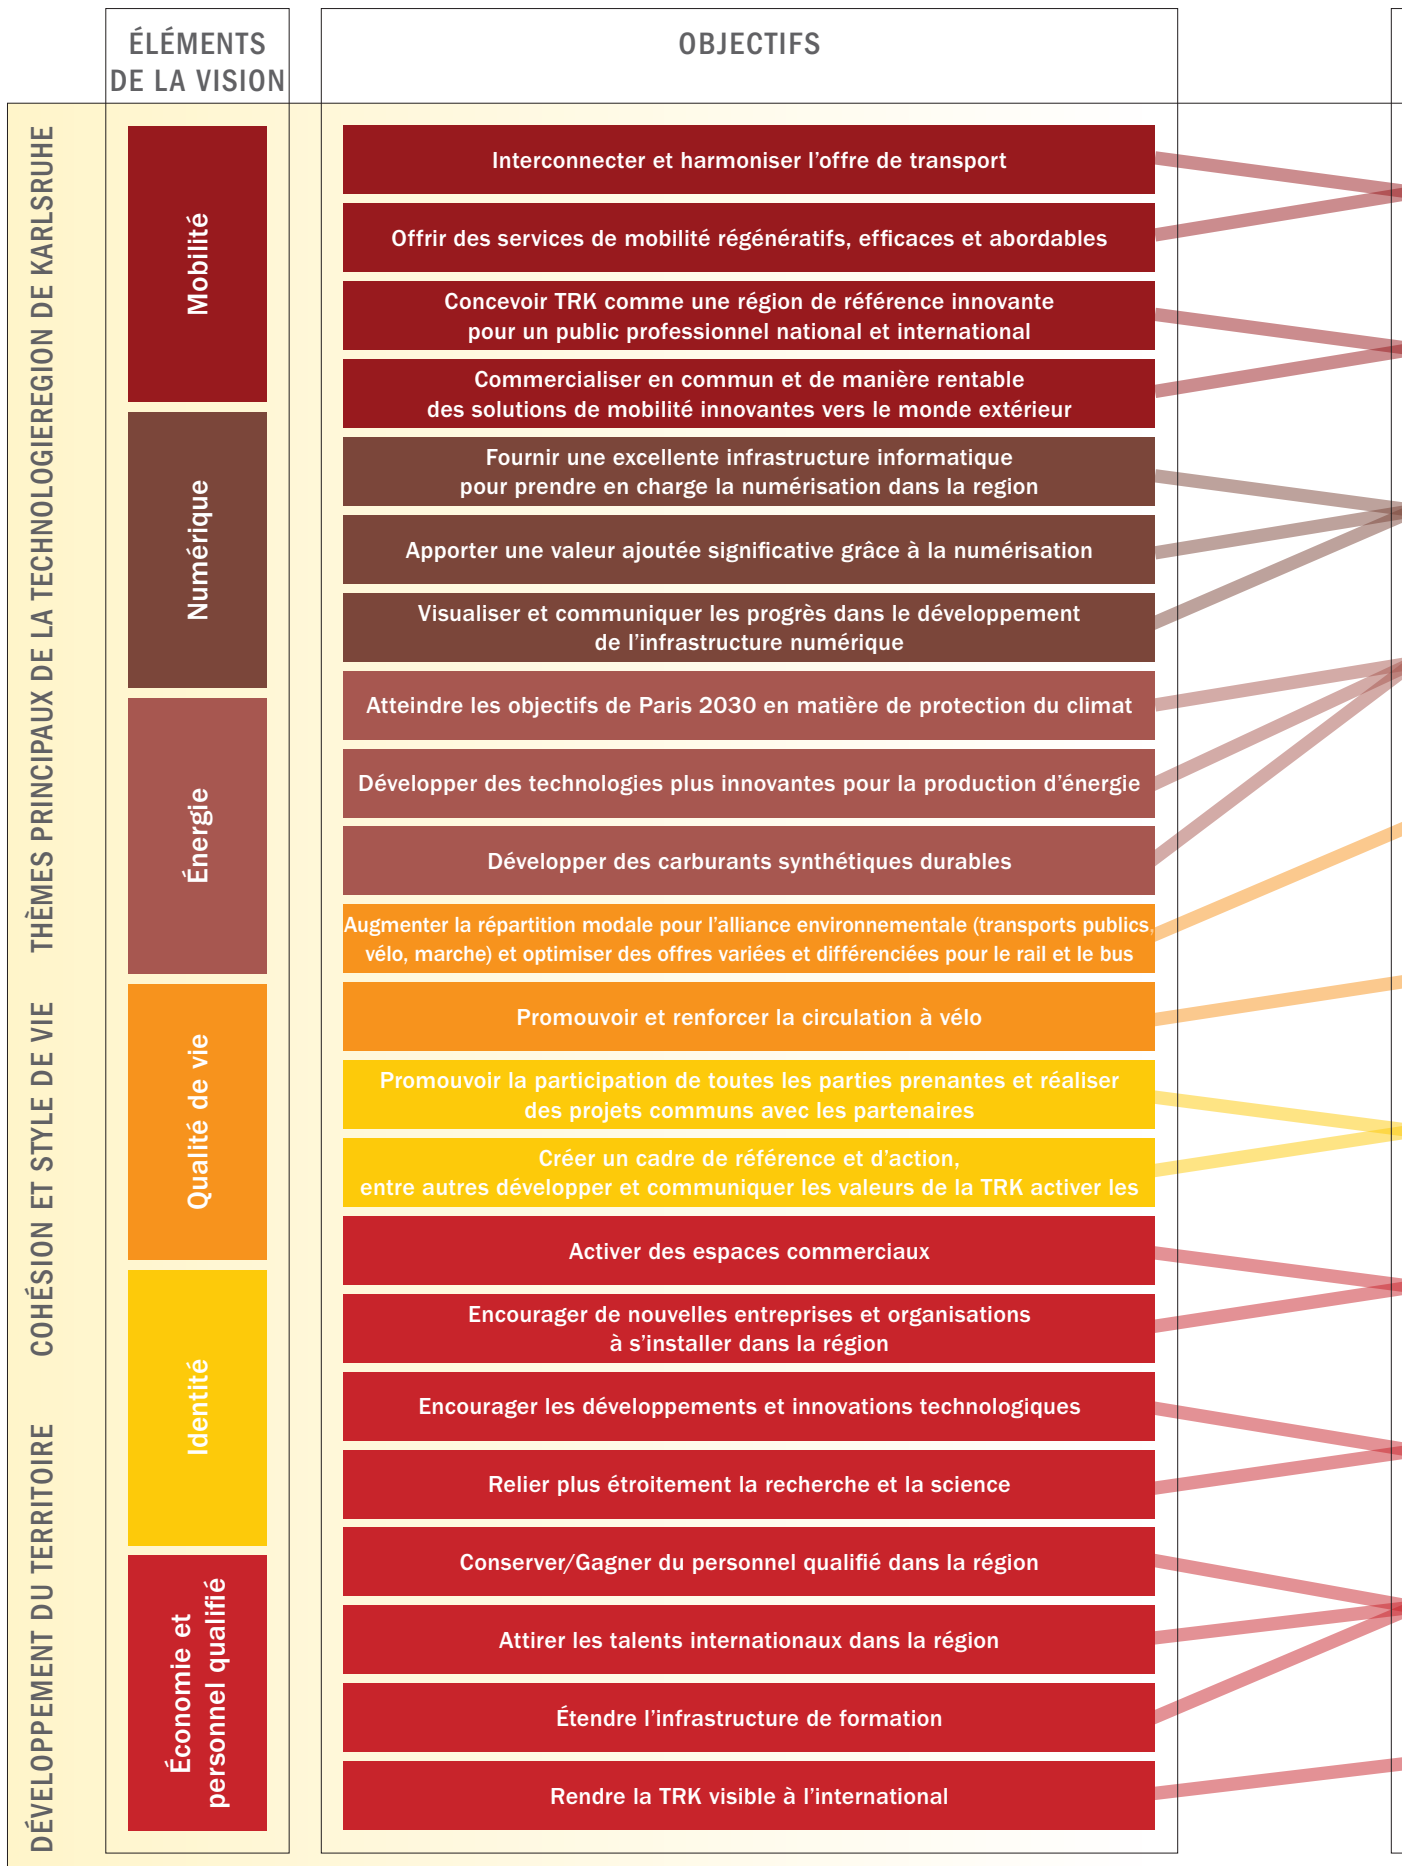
ÉLÉMENTS DE LA VISION

OBJECTIFS

THÈMES PRINCIPAUX DE LA TECHNOLOGIEREGION DE KARLSRUHE

COHÉSION ET STYLE DE VIE

DÉVELOPPEMENT DU TERRITOIRE

Mobilité

Numérique

Énergie

Qualité de vie

Identité

Économie et personnel qualifié

Interconnecter et harmoniser l'offre de transport

Offrir des services de mobilité régénératifs, efficaces et abordables

Concevoir TRK comme une région de référence innovante pour un public professionnel national et international

Commercialiser en commun et de manière rentable des solutions de mobilité innovantes vers le monde extérieur

Fournir une excellente infrastructure informatique pour prendre en charge la numérisation dans la region

Apporter une valeur ajoutée significative grâce à la numérisation

Visualiser et communiquer les progrès dans le développement de l'infrastructure numérique

Atteindre les objectifs de Paris 2030 en matière de protection du climat

Développer des technologies plus innovantes pour la production d'énergie

Développer des carburants synthétiques durables

Augmenter la répartition modale pour l'alliance environnementale (transports publics, vélo, marche) et optimiser des offres variées et différenciées pour le rail et le bus

Promouvoir et renforcer la circulation à vélo

Promouvoir la participation de toutes les parties prenantes et réaliser des projets communs avec les partenaires

Créer un cadre de référence et d'action, entre autres développer et communiquer les valeurs de la TRK activer les

Activer des espaces commerciaux

Encourager de nouvelles entreprises et organisations à s'installer dans la région

Encourager les développements et innovations technologiques

Relier plus étroitement la recherche et la science

Conserver/Gagner du personnel qualifié dans la région

Attirer les talents internationaux dans la région

Étendre l'infrastructure de formation

Rendre la TRK visible à l'international